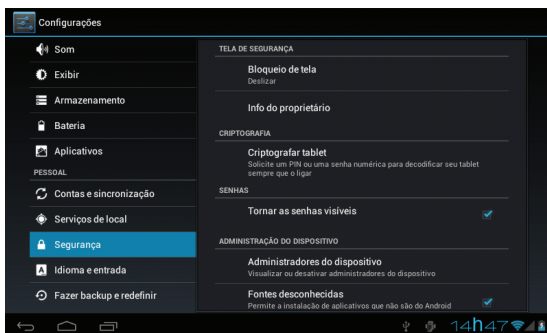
Configurações

Som
Exibir
Armazenamento
Bateria
Aplicativos
PESSOAL
Contas e sincronização
Serviços de local
Segurança
Idioma e entrada
Fazer backup e redefinir

TELA DE SEGURANÇA
Bloqueio de tela
Deslizar
Info do proprietário
CRIPTOGRAFIA
Criptografar tablet
Solicite um PIN ou uma senha numérica para decodificar seu tablet sempre que o ligar
SENHAS
Tornar as senhas visíveis
ADMINISTRAÇÃO DO DISPOSITIVO
Administradores do dispositivo
Visualizar ou desativar administradores do dispositivo
Fontes desconhecidas
Permite a instalação de aplicativos que não são do Android

14h47